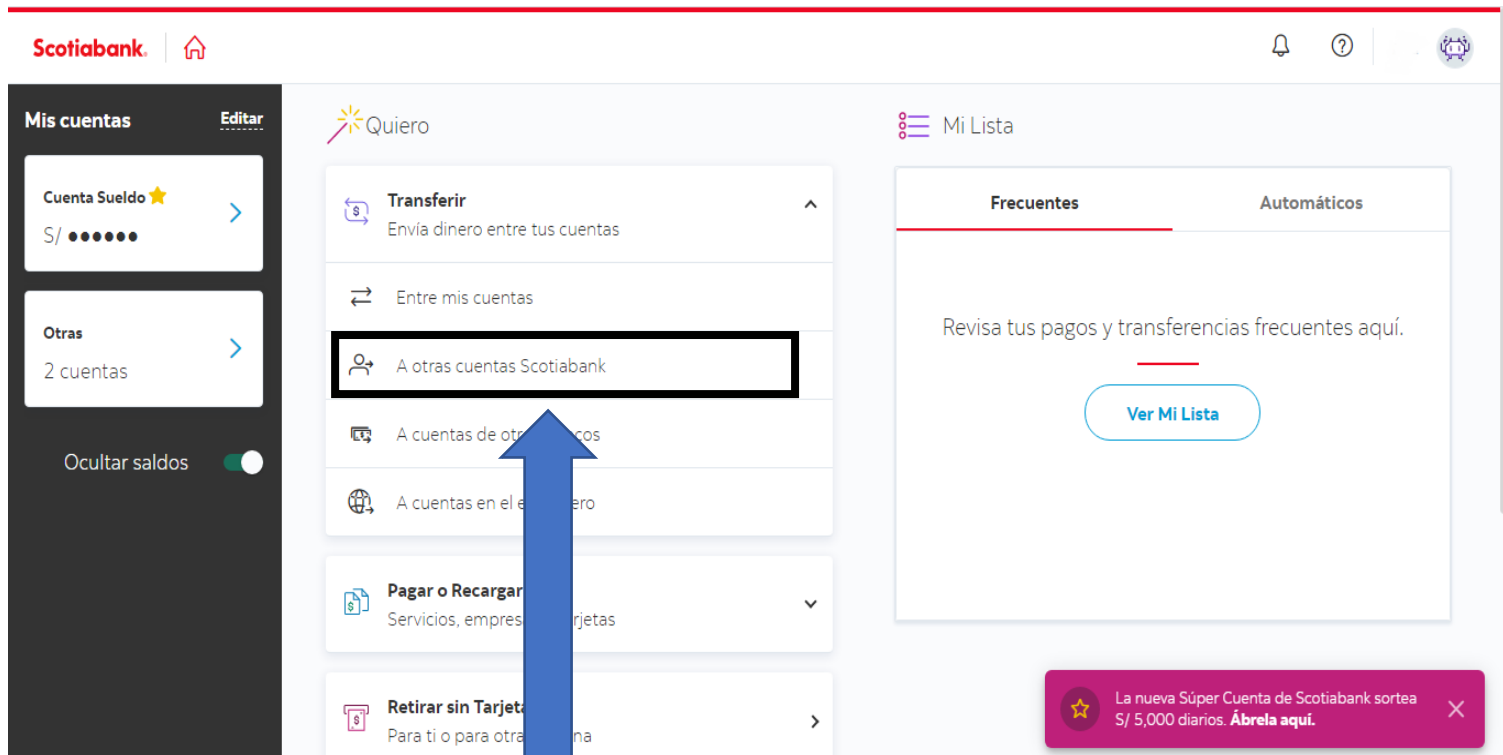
Scotiabank.

Mis cuentas
Editar

Cuenta Sueldo
S/ ●●●●●●

Otras
2 cuentas

Ocultar saldos

Quiero

Transferir
Envía dinero entre tus cuentas

Entre mis cuentas

A otras cuentas Scotiabank

A cuentas de otr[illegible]cos

A cuentas en el e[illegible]ero

Pagar o Recargar
Servicios, empres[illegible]rjetas

Retirar sin Tarjet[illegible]
Para ti o para otra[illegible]na

Mi Lista

Frecuentes
Automáticos

Revisa tus pagos y transferencias frecuentes aquí.

Ver Mi Lista

La nueva Súper Cuenta de Scotiabank sortea S/ 5,000 diarios. Ábrela aquí.